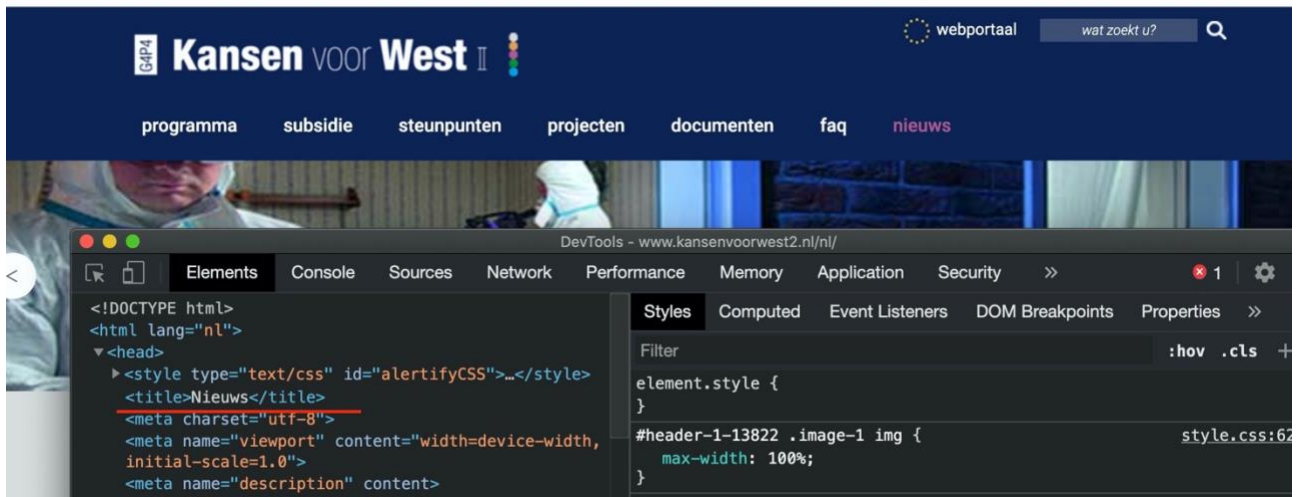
G4P4 Kansen voor West II

webportaal wat zoekt u?

programma subsidie steunpunten projecten documenten faq nieuws

DevTools - www.kansenvoorwest2.nl/nl/

Elements Console Sources Network Performance Memory Application Security » 1

<!DOCTYPE html>
<html lang="nl">
▼<head>
▶<style type="text/css" id="alertifyCSS">…</style>
<title>Nieuws</title>
<meta charset="utf-8">
<meta name="viewport" content="width=device-width, initial-scale=1.0">
<meta name="description" content>

Styles Computed Event Listeners DOM Breakpoints Properties »

Filter :hov .cls +

element.style {
}

#header-1-13822 .image-1 img { style.css:62
max-width: 100%;
}